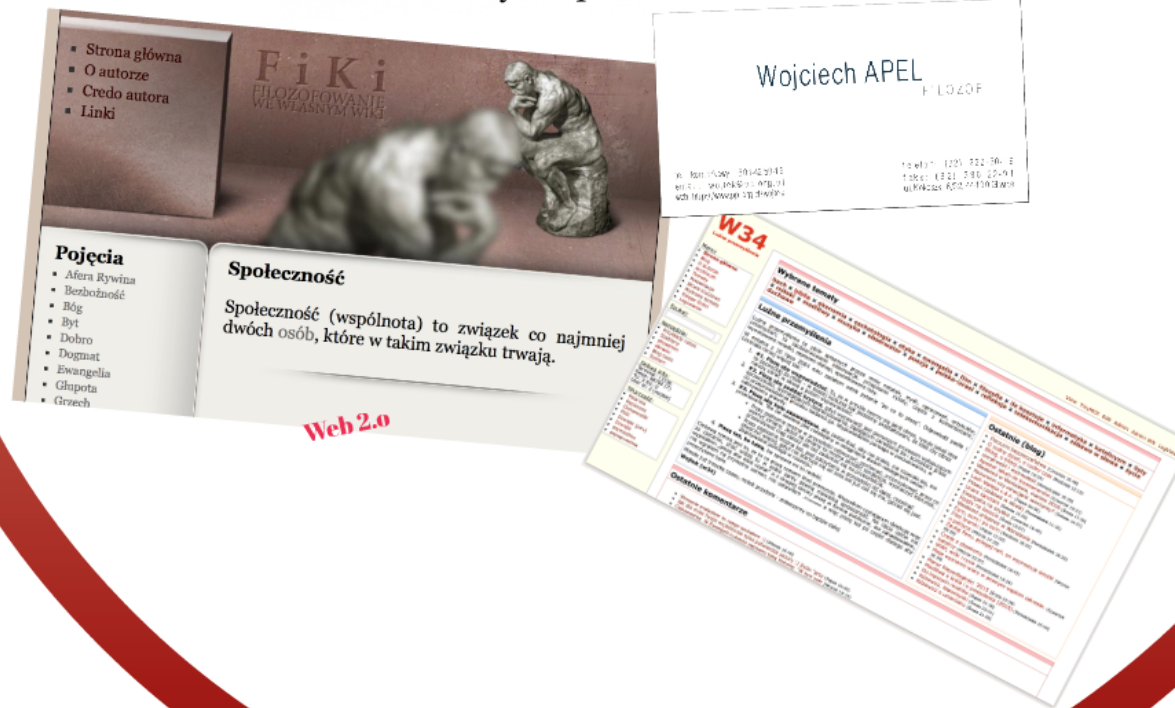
Strona główna
O autorze
Credo autora
Linki

FiKi
FILOZOFOWANIE WE WŁASNYM WIKI

Pojęcia
Afera Rywina
Bezbożność
Bóg
Byt
Dobro
Dogmat
Ewangelia
Głupota
Grzech

Społeczność

Społeczność (wspólnota) to związek co najmniej dwóch osób, które w takim związku trwają.

Web 2.0

Wojciech APEL
FILOZOF

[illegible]

W34

Wybrane tematy

Luźne przemyślenia

Ostatnie (blog)

Ostatnie komentarze

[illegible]